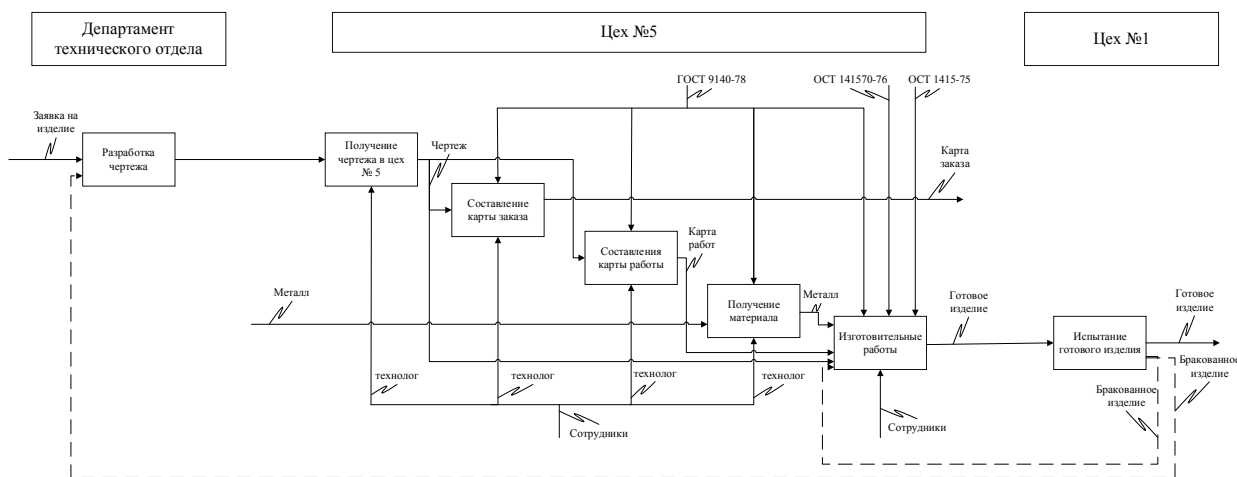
Департамент технического отдела

Цех №5

Цех №1

ГОСТ 9140-78

ОСТ 141570-76

ОСТ 1415-75

Заявка на изделие

Разработка чертежа

Получение чертежа в цех № 5

Чертеж

Карта заказа

Составление карты заказа

Составления карты работы

Карта работ

Металл

Получение материала

Металл

Готовое изделие

Изготовительные работы

Испытание готового изделия

Готовое изделие

Бракованное изделие

Бракованное изделие

технолог

технолог

технолог

технолог

Сотрудники

Сотрудники